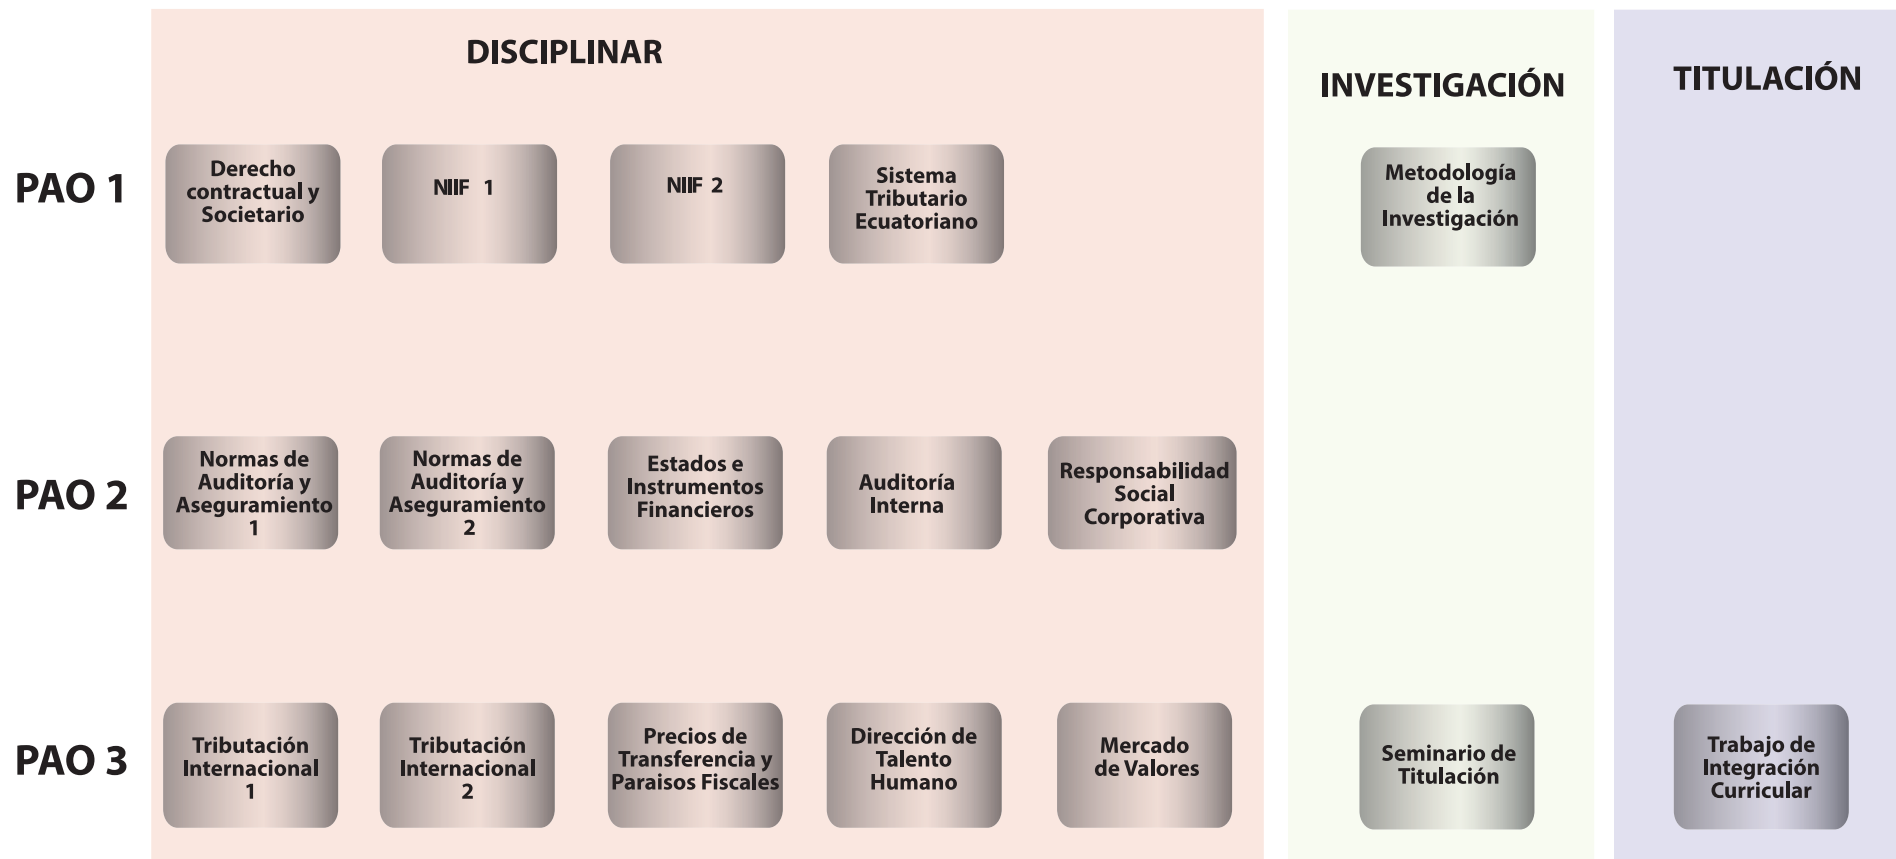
DISCIPLINAR

INVESTIGACIÓN

TITULACIÓN

PAO 1

Derecho contractual y Societario

NIIF 1

NIIF 2

Sistema Tributario Ecuatoriano

Metodología de la Investigación

PAO 2

Normas de Auditoría y Aseguramiento 1

Normas de Auditoría y Aseguramiento 2

Estados e Instrumentos Financieros

Auditoría Interna

Responsabilidad Social Corporativa

PAO 3

Tributación Internacional 1

Tributación Internacional 2

Precios de Transferencia y Paraisos Fiscales

Dirección de Talento Humano

Mercado de Valores

Seminario de Titulación

Trabajo de Integración Curricular